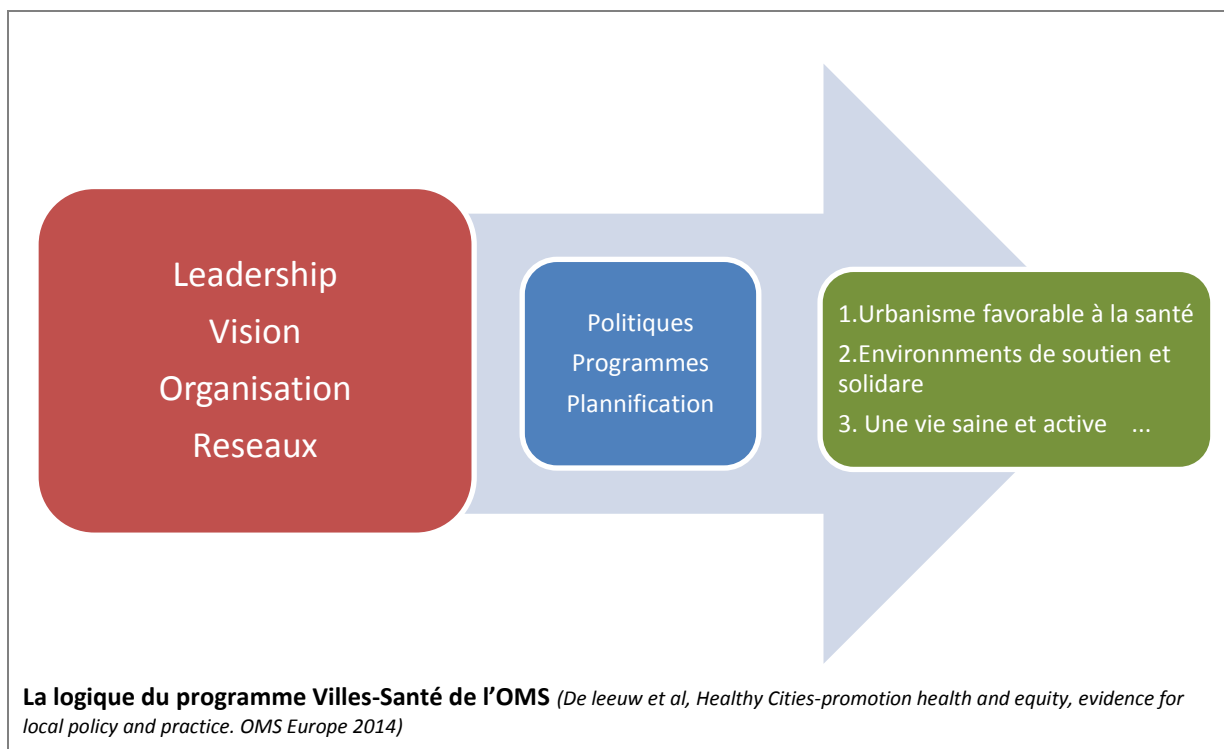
Leadership
Vision
Organisation
Reseaux

Politiques
Programmes
Plannification

1.Urbanisme favorable à la santé
2.Environnments de soutien et solidare
3. Une vie saine et active ...

**La logique du programme Villes-Santé de l'OMS** *(De leeuw et al, Healthy Cities-promotion health and equity, evidence for local policy and practice. OMS Europe 2014)*